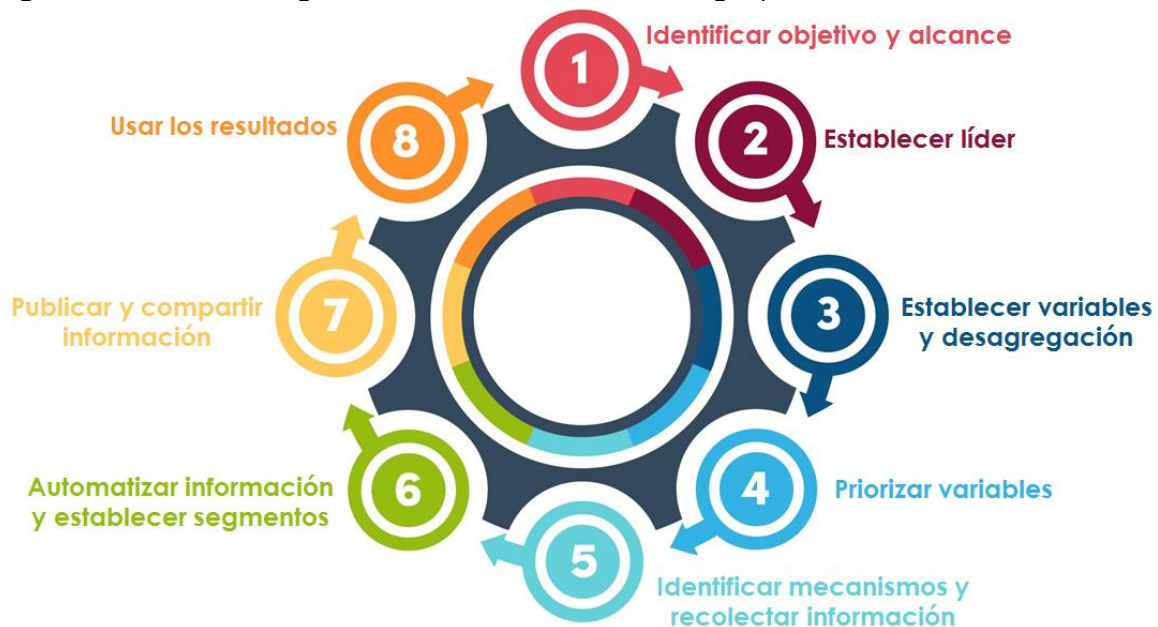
1
Identificar objetivo y alcance

2
Establecer líder

3
Establecer variables y desagregación

4
Priorizar variables

5
Identificar mecanismos y recolectar información

6
Automatizar información y establecer segmentos

7
Publicar y compartir información

8
Usar los resultados